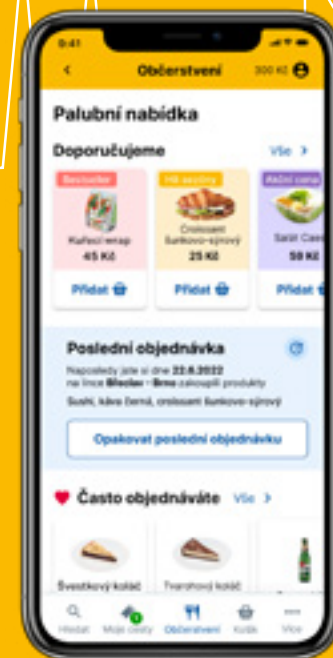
9:41

Občerstvení

300 Kč

Palubní nabídka

Doporučujeme

Vše

Bestseller

Kuřecí wrap

45 Kč

Přidat

Hit sezóny

Croissant šunkovo-sýrový

25 Kč

Přidat

Akční cena

Salát Caes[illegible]

59 Kč

Přidat

Poslední objednávka

Naposledy jste si dne 22.8.2022 na lince Břeclav - Brno zakoupili produkty

Sushi, káva černá, croissant šunkovo-sýrový

Opakovat poslední objednávku

Často objednáváte

Vše

Švestkový koláč

Tvarohový koláč

Hledat

Moje cesty

Občerstvení

Košík

Více